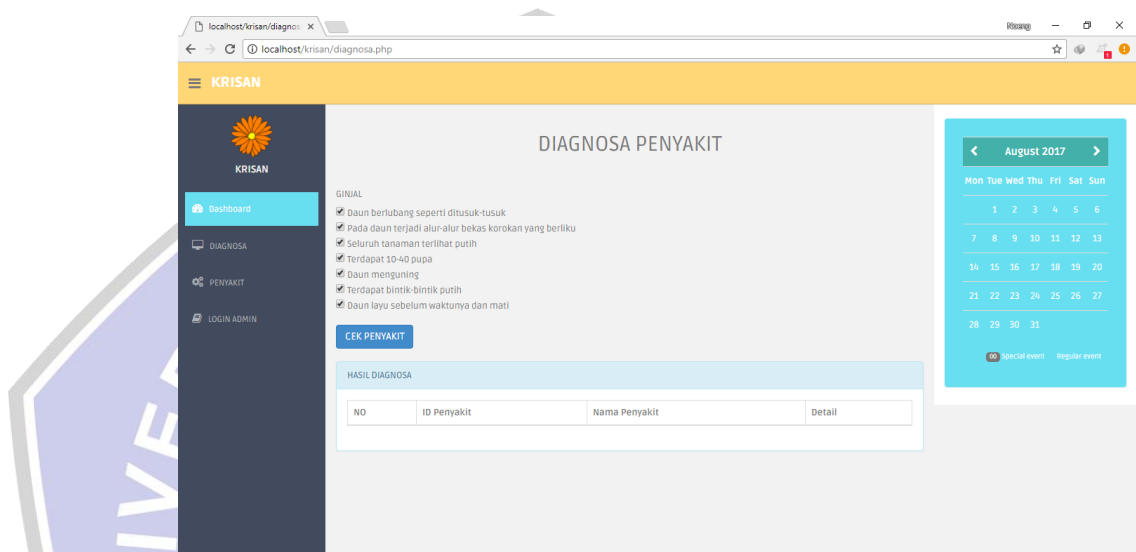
localhost/krisan/diagnos ×

Nceng

localhost/krisan/diagnosa.php

KRISAN

KRISAN

Dashboard

DIAGNOSA

PENYAKIT

LOGIN ADMIN

DIAGNOSA PENYAKIT

GINJAL

Daun berlubang seperti ditusuk-tusuk

Pada daun terjadi alur-alur bekas korokan yang berliku

Seluruh tanaman terlihat putih

Terdapat 10-40 pupa

Daun menguning

Terdapat bintik-bintik putih

Daun layu sebelum waktunya dan mati

CEK PENYAKIT

HASIL DIAGNOSA

| NO | ID Penyakit | Nama Penyakit | Detail |
|---|---|---|---|

August 2017

| Mon | Tue | Wed | Thu | Fri | Sat | Sun |
|---|---|---|---|---|---|---|
| | 1 | 2 | 3 | 4 | 5 | 6 |
| 7 | 8 | 9 | 10 | 11 | 12 | 13 |
| 14 | 15 | 16 | 17 | 18 | 19 | 20 |
| 21 | 22 | 23 | 24 | 25 | 26 | 27 |
| 28 | 29 | 30 | 31 | | | |

00 Special event Regular event